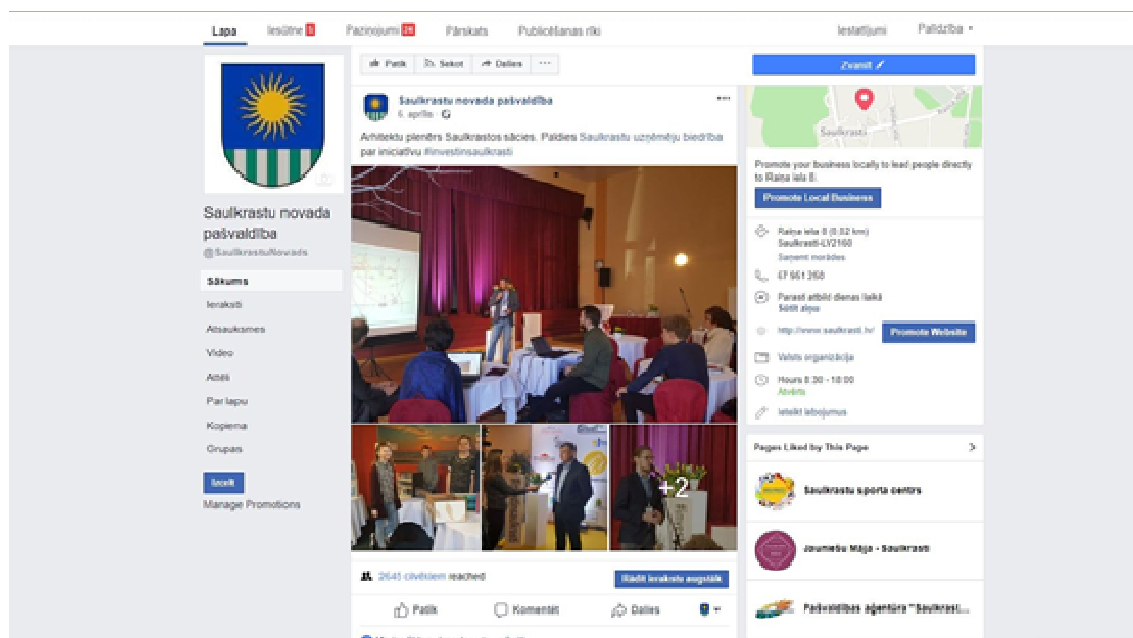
Lapa Iesūtne 5 Paziņojumi 21 Pārskats Publicēšanas rīki Iestatījumi Palīdzība

Patīk Sekot Dalīties ...

Zvanīt

Saulkrastu novada pašvaldība
@SaulkrastuNovads

Sākums
Ieraksti
Atsauksmes
Video
Attēli
Par lapu
Kopiena
Grupas

Izcelt
Manage Promotions

Saulkrastu novada pašvaldība
6. aprīlis

Arhitektu plenērs Saulkrastos sācies. Paldies Saulkrastu uzņēmēju biedrība par iniciatīvu #investinsaulkrasti

+2

2641 cilvēkiem reached

Rādīt ierakstu augstāk

Patīk Komentēt Dalīties

Saulkrasti

Promote your business locally to lead people directly to Raiņa iela 8.

Promote Local Business

Raiņa iela 8 (0.02 km)
Saulkrasti-LV2160
Saņemt norādes

67 951 3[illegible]

Parasti atbild dienas laikā
Sūtīt ziņu

http://www.saulkrasti.lv/ Promote Website

Valsts organizācija

Hours 8:30 - 18:00
Atvērts

Ieteikt labojumus

Pages Liked by This Page

Saulkrastu sporta centrs

Jauniešu Māja - Saulkrasti

Pašvaldības aģentūra "Saulkrast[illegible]